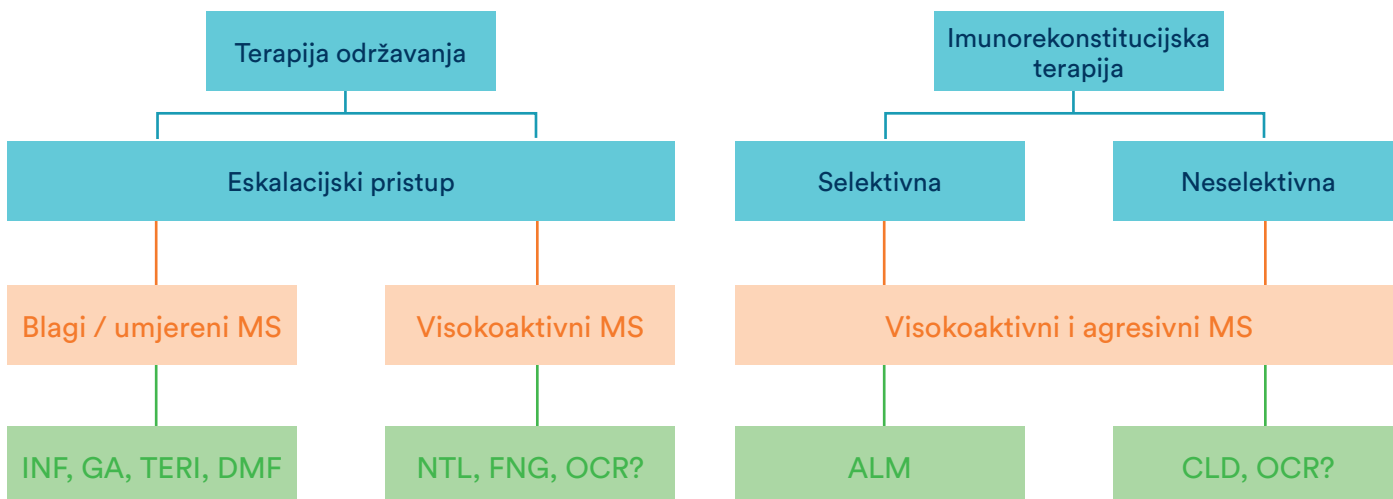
Terapija održavanja

Eskalacijski pristup

Blagi / umjereni MS

Visokoaktivni MS

INF, GA, TERI, DMF

NTL, FNG, OCR?

Imunorekonstitucijska terapija

Selektivna

Neselektivna

Visokoaktivni i agresivni MS

ALM

CLD, OCR?